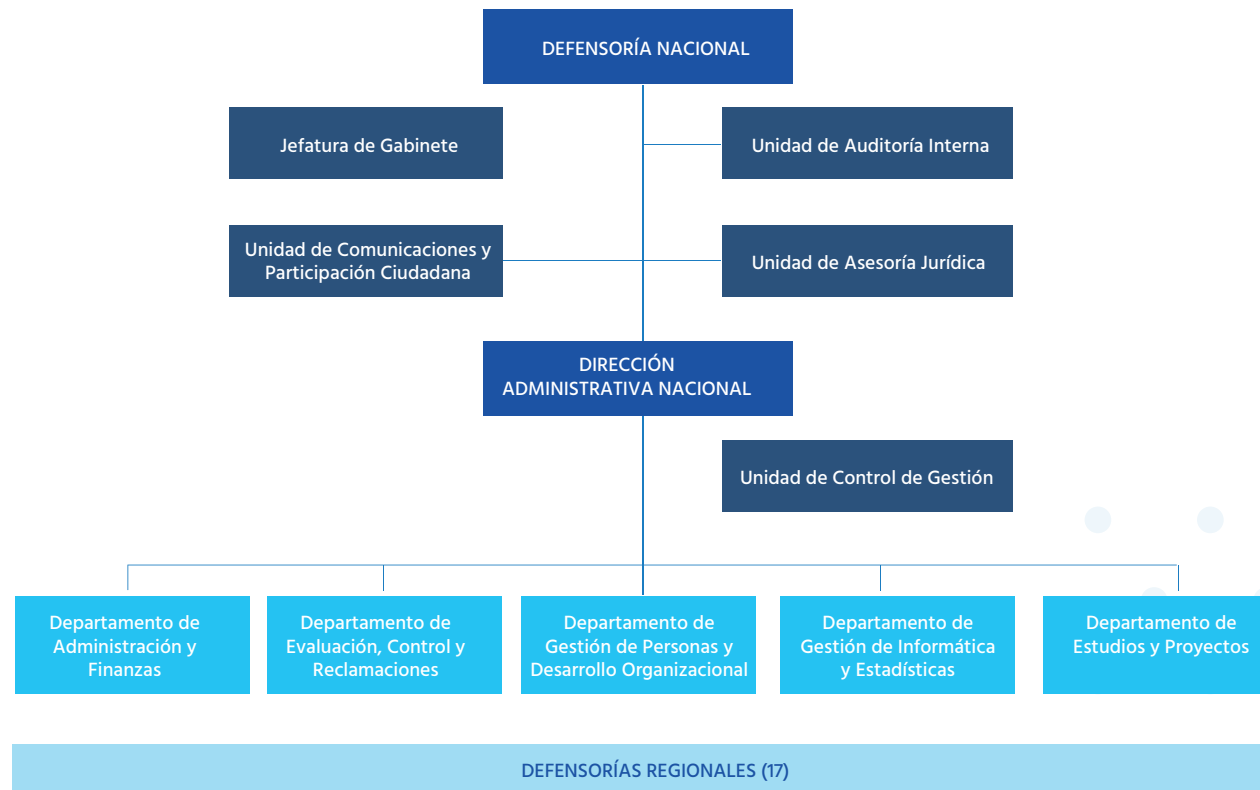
DEFENSORÍA NACIONAL

Jefatura de Gabinete

Unidad de Auditoría Interna

Unidad de Comunicaciones y Participación Ciudadana

Unidad de Asesoría Jurídica

DIRECCIÓN ADMINISTRATIVA NACIONAL

Unidad de Control de Gestión

Departamento de Administración y Finanzas

Departamento de Evaluación, Control y Reclamaciones

Departamento de Gestión de Personas y Desarrollo Organizacional

Departamento de Gestión de Informática y Estadísticas

Departamento de Estudios y Proyectos

DEFENSORÍAS REGIONALES (17)